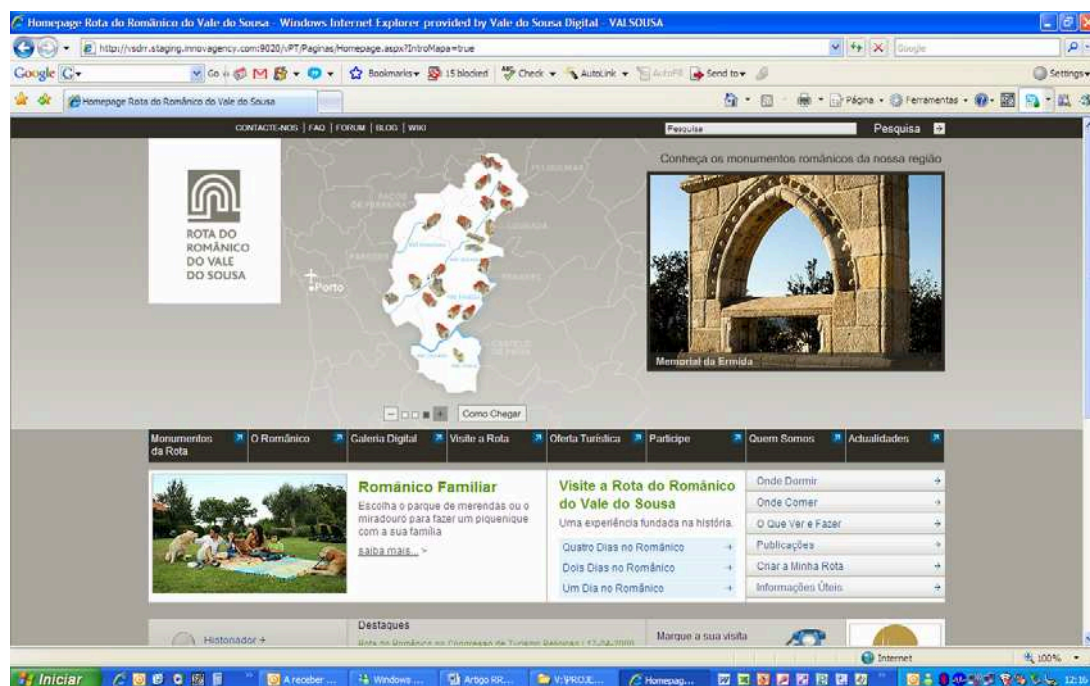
Homepage Rota do Românico do Vale do Sousa - Windows Internet Explorer provided by Vale do Sousa Digital - VALSOUSA

http://vsdrr.staging.innovagency.com:9020/VPT/Paginas/Homepage.aspx?IntroMapa=true

Google

Bookmarks 15 blocked Check AutoLink AutoFill Send to Settings

Homepage Rota do Românico do Vale do Sousa

Página Ferramentas

CONTACTE-NOS | FAQ | FORUM | BLOG | WIKI

Pesquisa

Pesquisa

ROTA DO ROMÂNICO DO VALE DO SOUSA

Porto

Conheça os monumentos românicos da nossa região

Memorial da Ermida

Como Chegar

Monumentos da Rota | O Românico | Galeria Digital | Visite a Rota | Oferta Turística | Participe | Quem Somos | Actualidades

Românico Familiar

Escolha o parque de merendas ou o miradouro para fazer um piquenique com a sua família

saiba mais...

Visite a Rota do Românico do Vale do Sousa

Uma experiência fundada na história.

Quatro Dias no Românico

Dois Dias no Românico

Um Dia no Românico

Onde Dormir

Onde Comer

O Que Ver e Fazer

Publicações

Criar a Minha Rota

Informações Úteis

Historiador

Destaques

Marque a sua visita

Internet

100%

Iniciar

A receber ...

Windows ...

Artigo RR...

V:\PROJE...

Homepag...

12:16